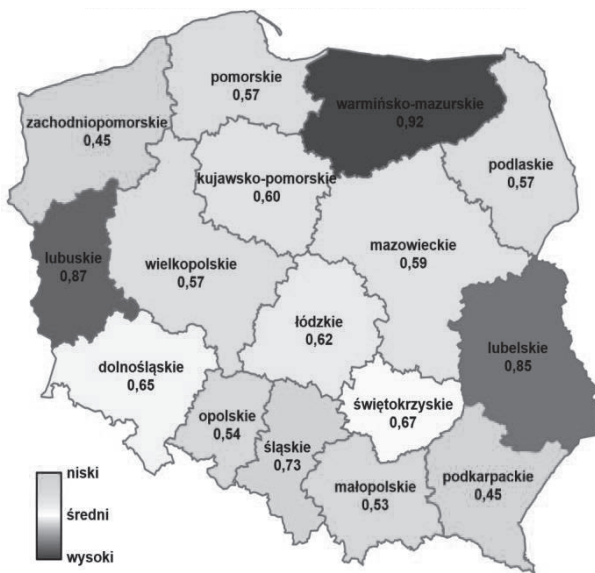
pomorskie
0,57

warmińsko-mazurskie
0,92

zachodniopomorskie
0,45

kujawsko-pomorskie
0,60

podlaskie
0,57

mazowieckie
0,59

lubuskie
0,87

wielkopolskie
0,57

łódzkie
0,62

lubelskie
0,85

dolnośląskie
0,65

opolskie
0,54

świętokrzyskie
0,67

śląskie
0,73

małopolskie
0,53

podkarpackie
0,45

niski

średni

wysoki